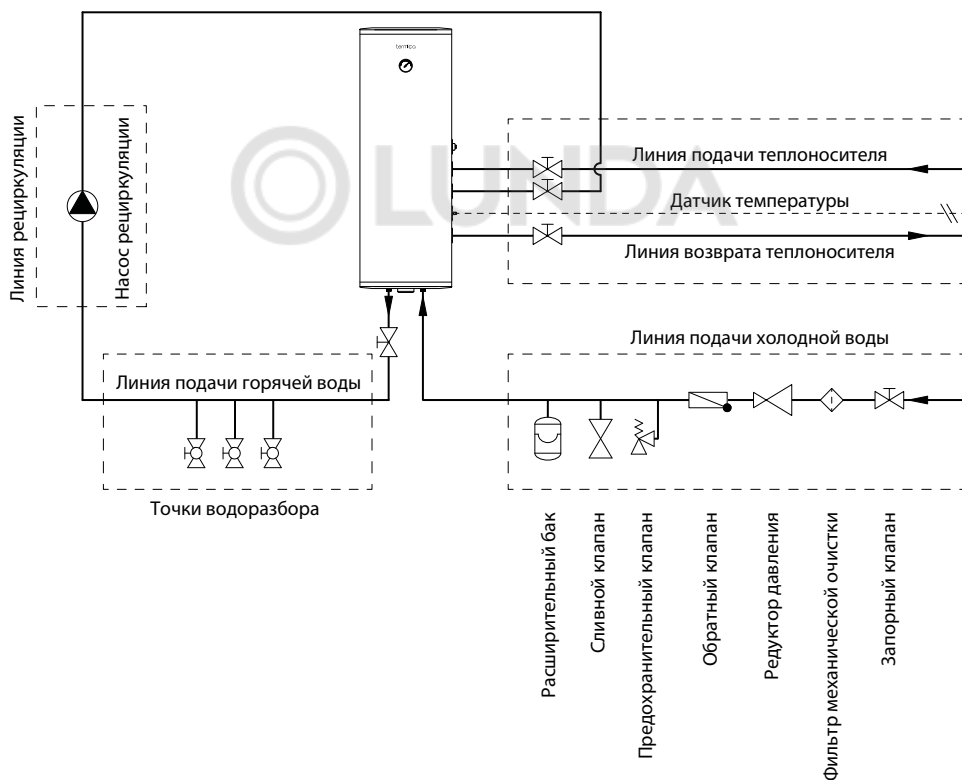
Линия рециркуляции

Насос рециркуляции

termica

LUNDA

Линия подачи теплоносителя

Датчик температуры

Линия возврата теплоносителя

Линия подачи холодной воды

Линия подачи горячей воды

Точки водоразбора

Расширительный бак

Сливной клапан

Предохранительный клапан

Обратный клапан

Редуктор давления

Фильтр механической очистки

Запорный клапан